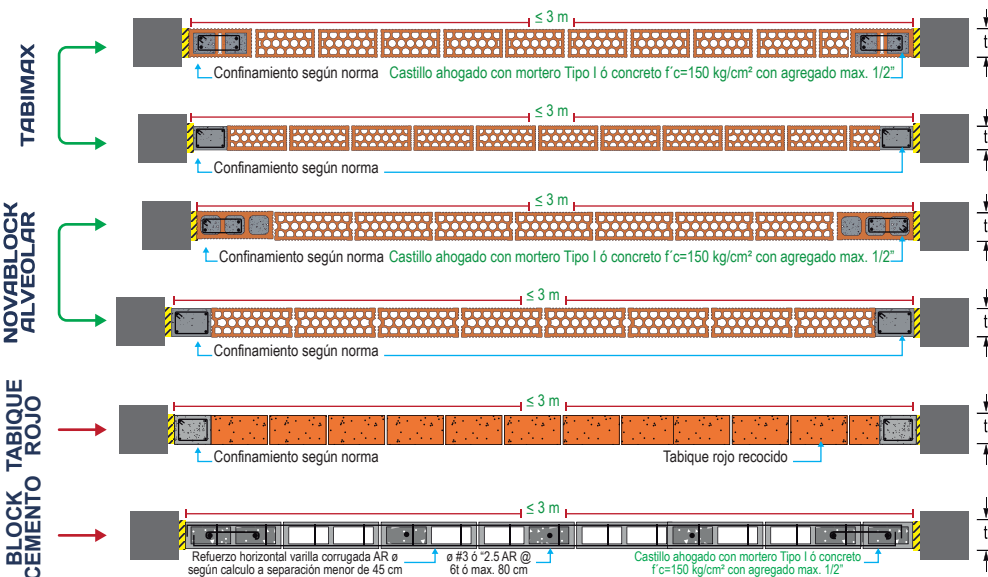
TABIMAX

≤ 3 m

Confinamiento según norma

Castillo ahogado con mortero Tipo I ó concreto f´c=150 kg/cm² con agregado max. 1/2"

≤ 3 m

Confinamiento según norma

NOVABLOCK ALVEOLAR

≤ 3 m

Confinamiento según norma

Castillo ahogado con mortero Tipo I ó concreto f´c=150 kg/cm² con agregado max. 1/2"

≤ 3 m

Confinamiento según norma

TABIQUE ROJO

≤ 3 m

Confinamiento según norma

Tabique rojo recocido

BLOCK CEMENTO

≤ 3 m

Refuerzo horizontal varilla corrugada AR ø según calculo a separación menor de 45 cm

ø #3 ó "2.5 AR @ 6t ó max. 80 cm

Castillo ahogado con mortero Tipo I ó concreto f´c=150 kg/cm² con agregado max. 1/2"

t

t

t

t

t

t